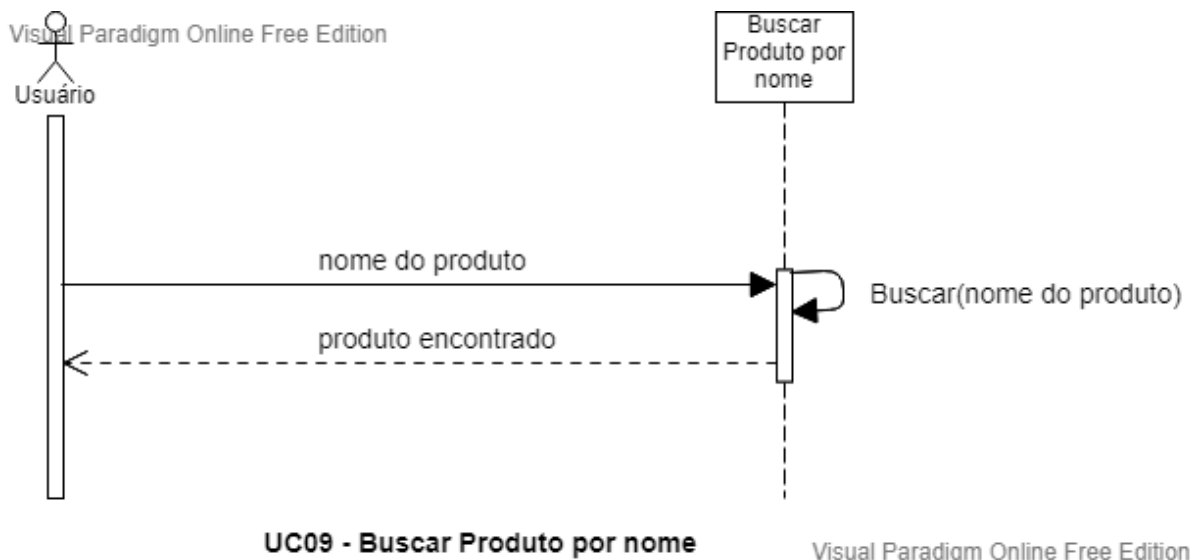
Visual Paradigm Online Free Edition

Usuário

Buscar Produto por nome

nome do produto

Buscar(nome do produto)

produto encontrado

UC09 - Buscar Produto por nome

Visual Paradigm Online Free Edition